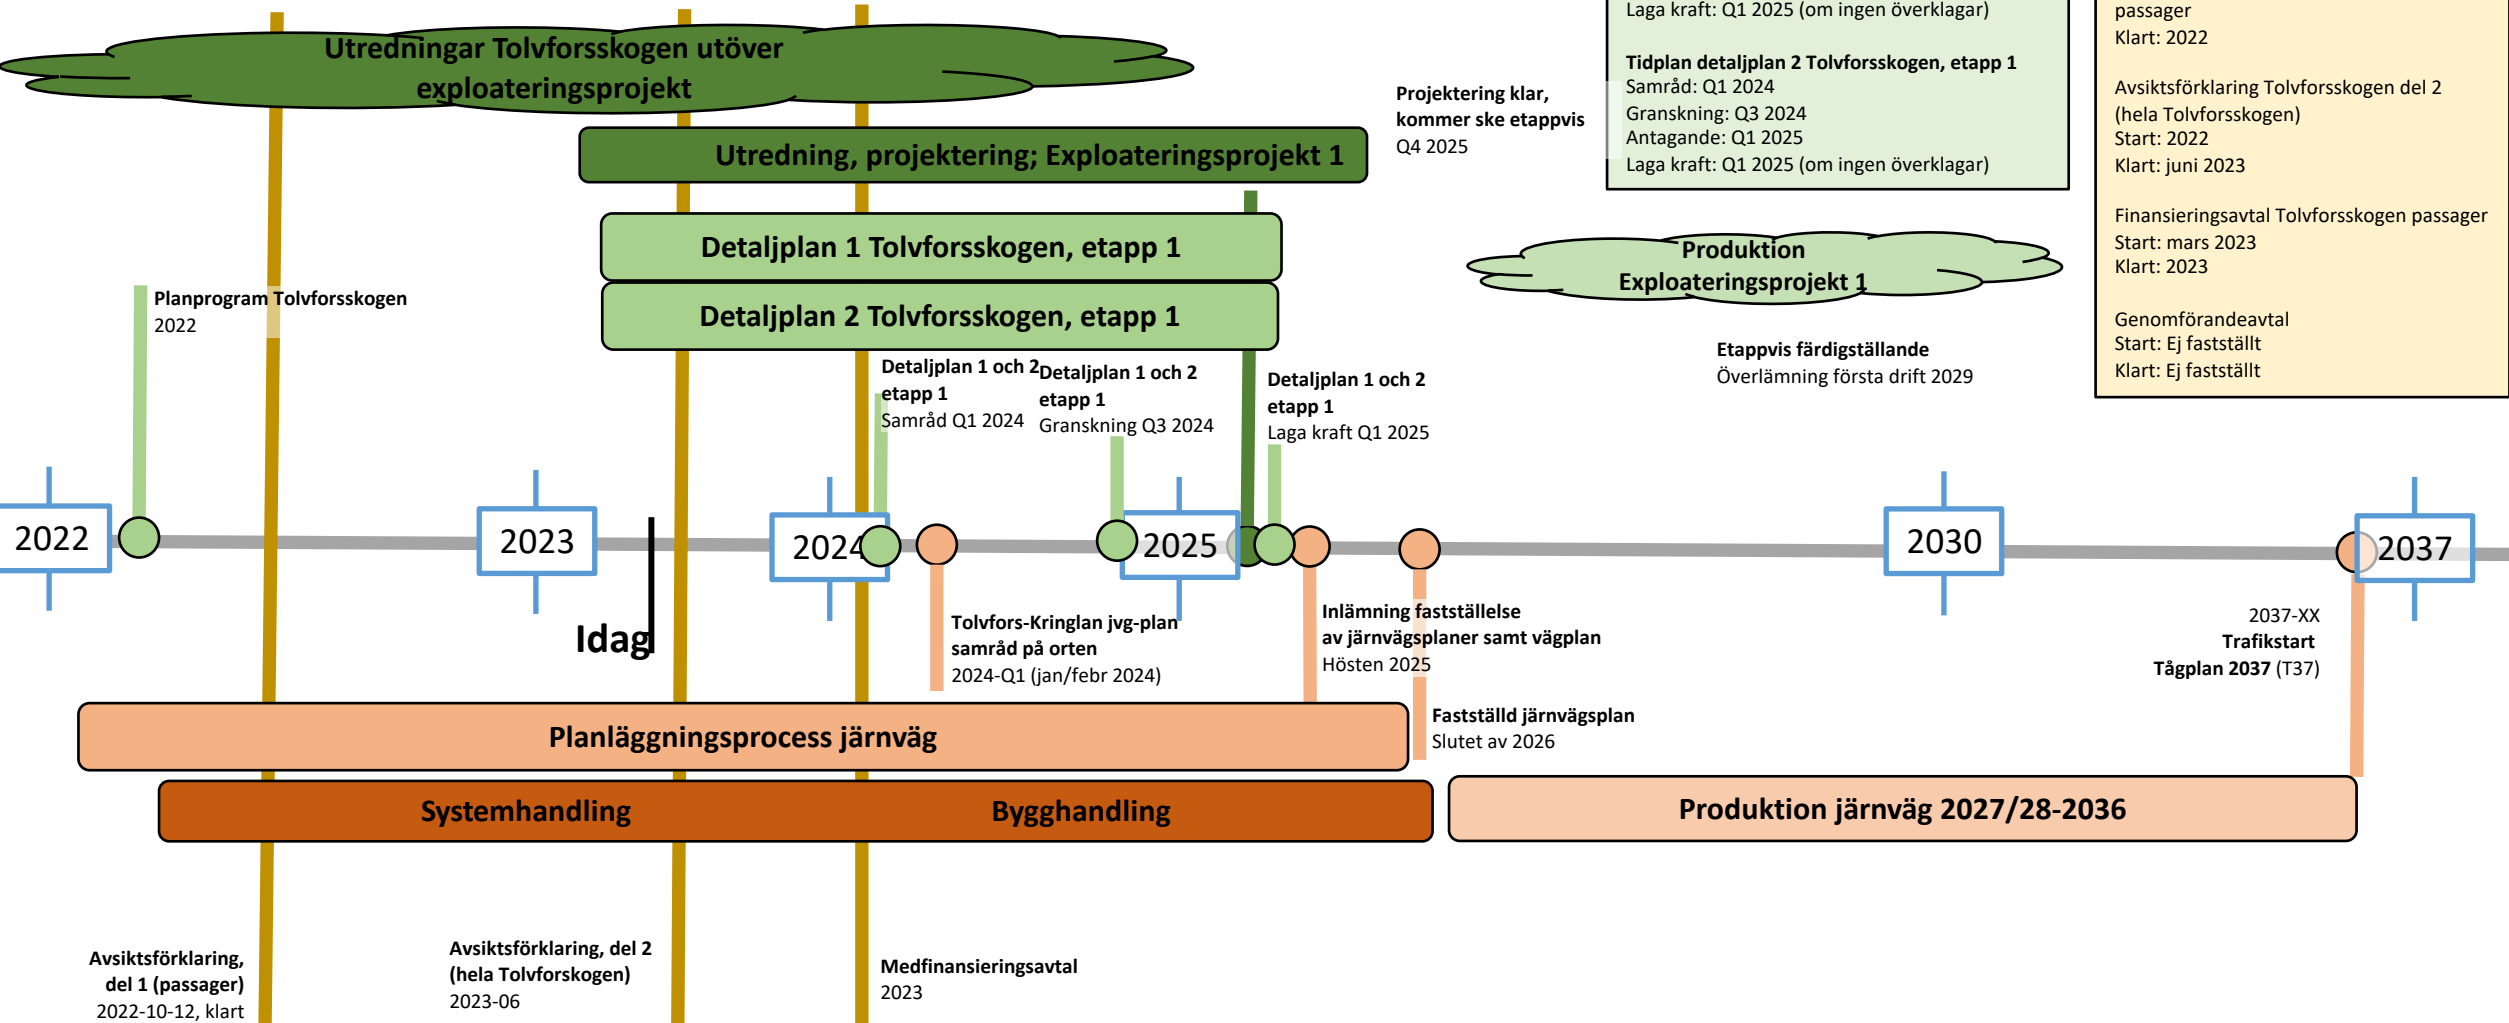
Utredningar Tolvforsskogen utöver exploateringsprojekt

Utredning, projektering; Exploateringsprojekt 1

Detaljplan 1 Tolvforsskogen, etapp 1

Detaljplan 2 Tolvforsskogen, etapp 1

Laga kraft: Q1 2025 (om ingen överklagar)

Tidplan detaljplan 2 Tolvforsskogen, etapp 1
Samråd: Q1 2024
Granskning: Q3 2024
Antagande: Q1 2025
Laga kraft: Q1 2025 (om ingen överklagar)

passager
Klart: 2022

Avsiktsförklaring Tolvforsskogen del 2 (hela Tolvforsskogen)
Start: 2022
Klart: juni 2023

Finansieringsavtal Tolvforsskogen passager
Start: mars 2023
Klart: 2023

Genomförandeavtal
Start: Ej fastställt
Klart: Ej fastställt

Projektering klar, kommer ske etappvis
Q4 2025

Produktion Exploateringsprojekt 1

Etappvis färdigställande
Överlämning första drift 2029

Planprogram Tolvforsskogen
2022

Detaljplan 1 och 2 etapp 1
Samråd Q1 2024

Detaljplan 1 och 2 etapp 1
Granskning Q3 2024

Detaljplan 1 och 2 etapp 1
Laga kraft Q1 2025

2022

2023

2024

2025

2030

2037

Idag

Tolvfors-Kringlan jvg-plan samråd på orten
2024-Q1 (jan/febr 2024)

Inlämning fastställelse av järnvägsplaner samt vägplan
Hösten 2025

2037-XX
Trafikstart
Tågplan 2037 (T37)

Fastställd järnvägsplan
Slutet av 2026

Planläggningsprocess järnväg

Systemhandling

Bygghandling

Produktion järnväg 2027/28-2036

Avsiktsförklaring, del 1 (passager)
2022-10-12, klart

Avsiktsförklaring, del 2 (hela Tolvforskogen)
2023-06

Medfinansieringsavtal
2023